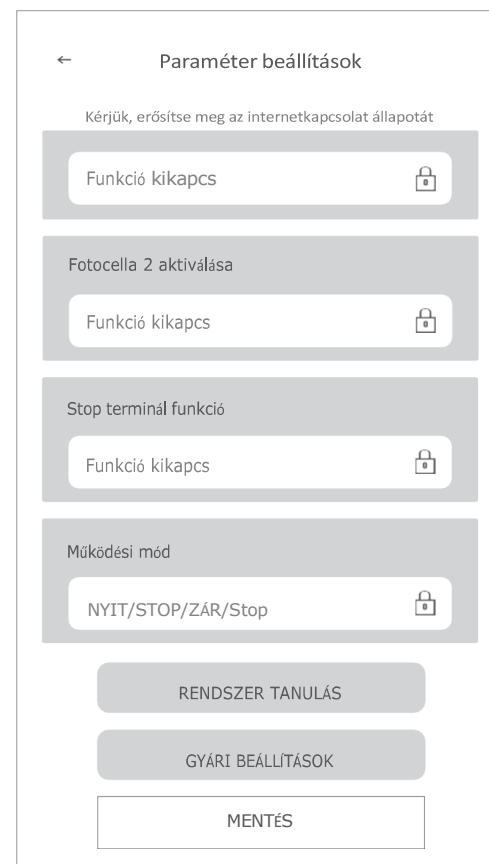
←

Paraméter beállítások

Kérjük, erősítse meg az internetkapcsolat állapotát

Funkció kikapcs

Fotocella 2 aktiválása

Funkció kikapcs

Stop terminál funkció

Funkció kikapcs

Működési mód

NYIT/STOP/ZÁR/Stop

RENDSZER TANULÁS

GYÁRI BEÁLLÍTÁSOK

MENTéS